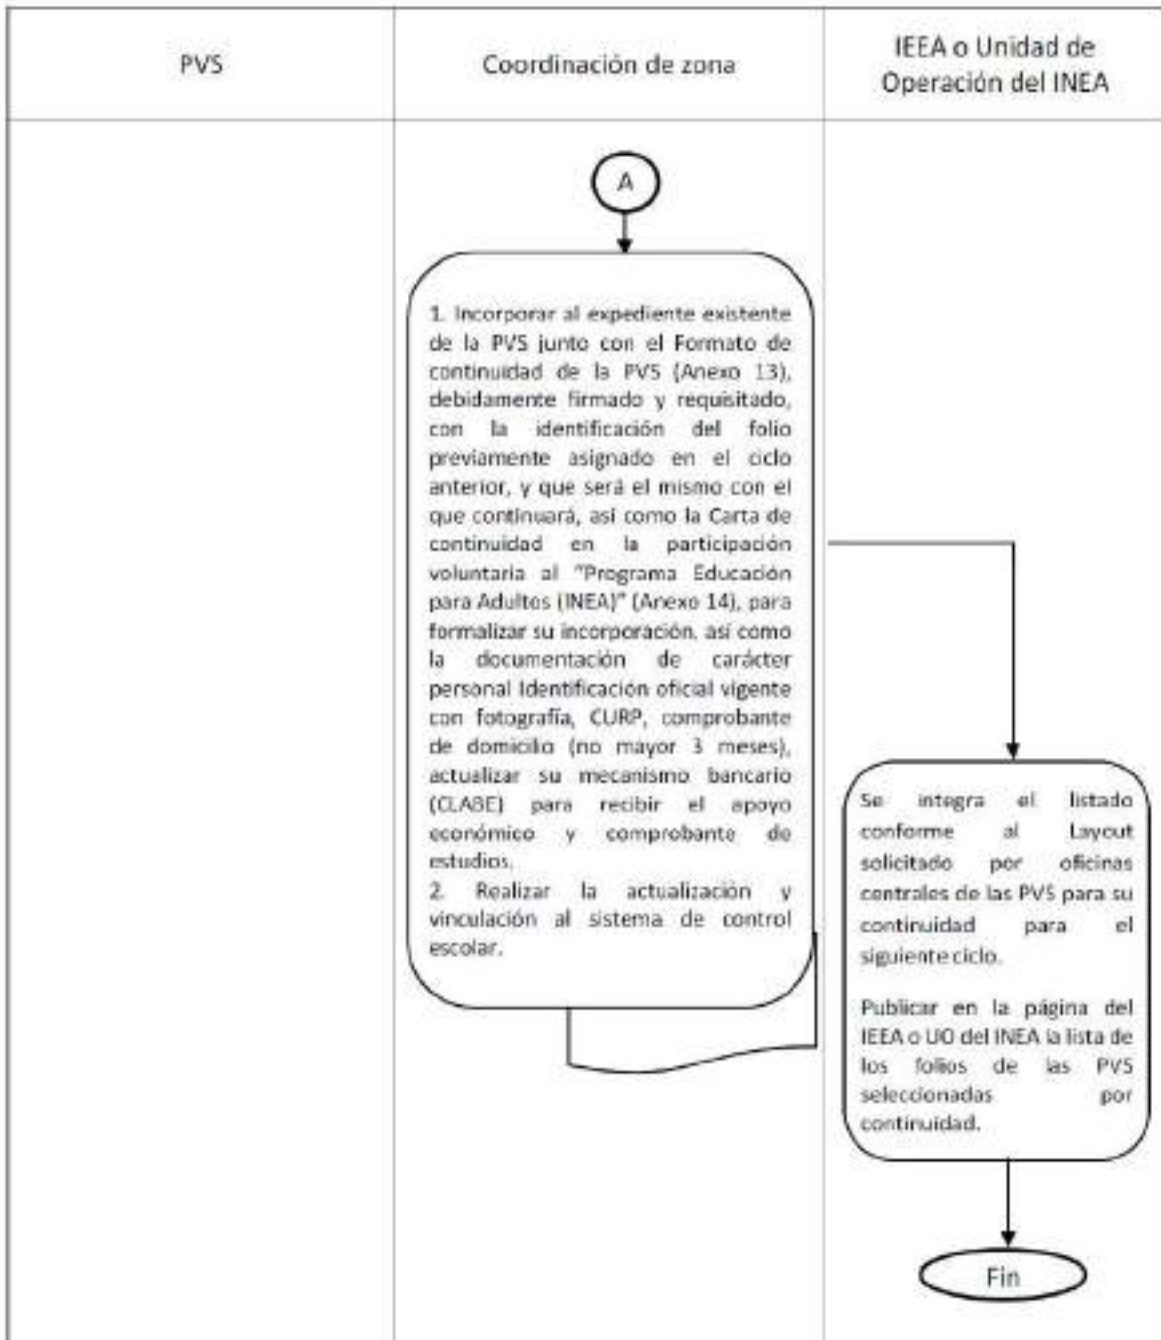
PVS

Coordinación de zona

IEEA o Unidad de Operación del INEA

A

1. Incorporar al expediente existente de la PVS junto con el Formato de continuidad de la PVS (Anexo 13), debidamente firmado y requisitado, con la identificación del folio previamente asignado en el ciclo anterior, y que será el mismo con el que continuará, así como la Carta de continuidad en la participación voluntaria al "Programa Educación para Adultos (INEA)" (Anexo 14), para formalizar su incorporación, así como la documentación de carácter personal Identificación oficial vigente con fotografía, CURP, comprobante de domicilio (no mayor 3 meses), actualizar su mecanismo bancario (CLABE) para recibir el apoyo económico y comprobante de estudios.
2. Realizar la actualización y vinculación al sistema de control escolar.

Se integra el listado conforme al Layout solicitado por oficinas centrales de las PVS para su continuidad para el siguiente ciclo.

Publicar en la página del IEEA o UO del INEA la lista de los folios de las PVS seleccionadas por continuidad.

Fin